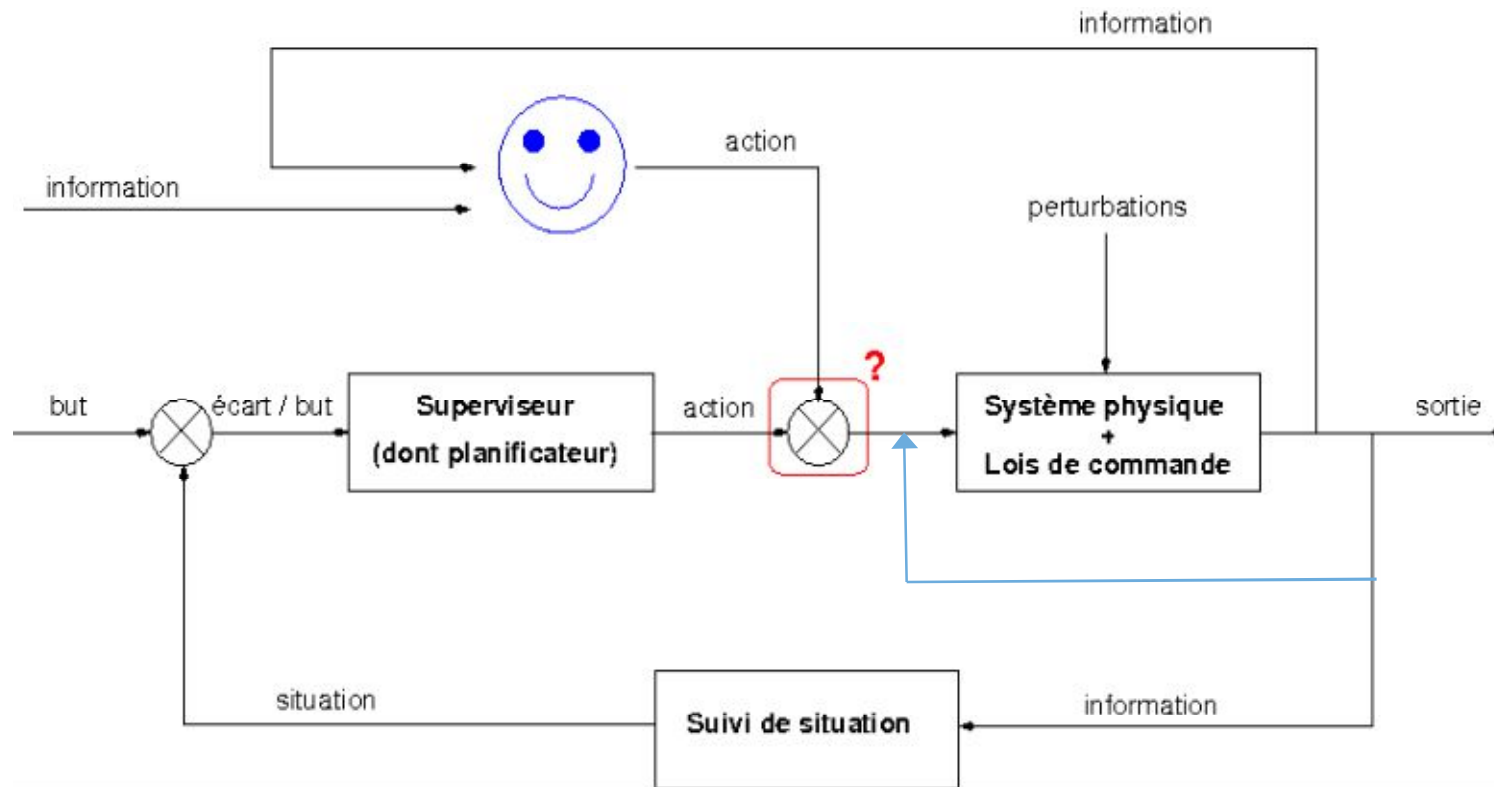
information

action

information

perturbations

?

but

écart / but

**Superviseur (dont planificateur)**

action

**Système physique + Lois de commande**

sortie

situation

**Suivi de situation**

information